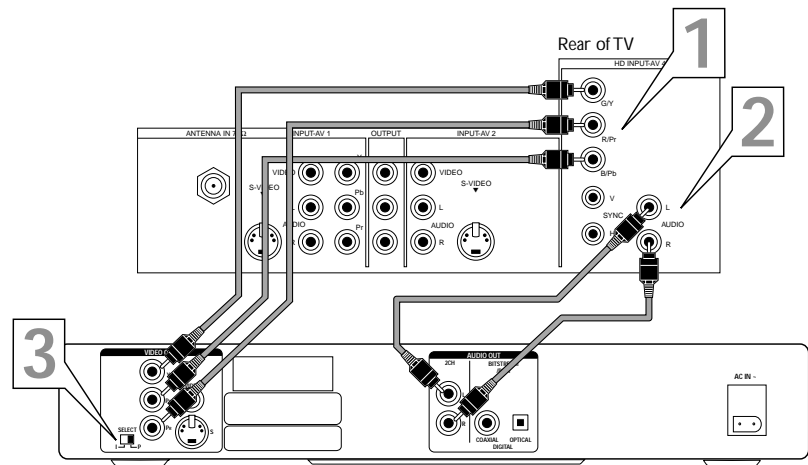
Rear of TV

HD INPUT-AV 3

1

2

3

ANTENNA IN 75Ω

INPUT-AV 1

OUTPUT

INPUT-AV 2

VIDEO

S-VIDEO

Pb

Pr

AUDIO

VIDEO

S-VIDEO

L

AUDIO

R

G/Y

R/Pr

B/Pb

V

SYNC

H

L

AUDIO

R

VIDEO OUT

SELECT

I P

Pr

S

AUDIO OUT

2CH

BITSTREAM

R

COAXIAL

OPTICAL

DIGITAL

AC IN ~